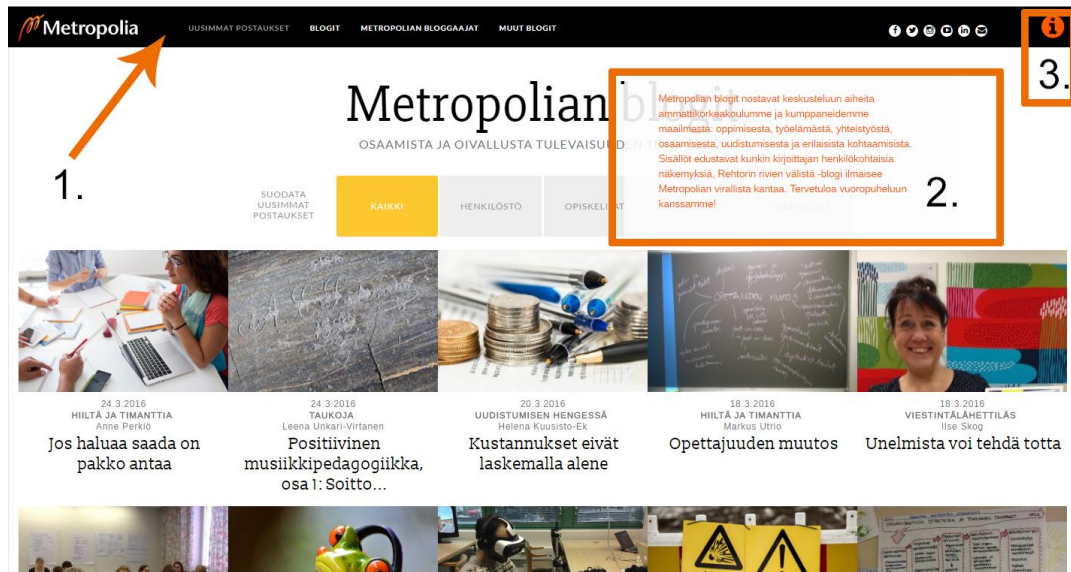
Metropolia

UUSIMMAT POSTAUKSET BLOGIT METROPOLIAN BLOGGAAJAT MUUT BLOGIT

3.

Metropolian blogit

OSAAMISTA JA OIVALLUSTA TULEVAISUUDEN T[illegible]

1.

Metropolian blogit nostavat keskusteluun aiheita ammattikorkeakoulumme ja kumppaneidemme maailmasta: oppimisesta, työelämästä, yhteistyöstä, osaamisesta, uudistumisesta ja erilaisista kohtaamisista. Sisällöt edustavat kunkin kirjoittajan henkilökohtaisia näkemyksiä, Rehtorin rivien välistä -blogi ilmaisee Metropolian virallista kantaa. Tervetuloa vuoropuheluun kanssamme!

2.

SUODATA UUSIMMAT POSTAUKSET

KAIKKI HENKILÖSTÖ OPISKELI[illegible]

24.3.2016
HIILTÄ JA TIMANTTIA
Anne Perkiö
Jos haluaa saada on pakko antaa

24.3.2016
TAUKOJA
Leena Unkari-Virtanen
Positiivinen musiikkipedagogiikka, osa 1: Soitto...

20.3.2016
UUDISTUMISEN HENGESSÄ
Helena Kuusisto-Ek
Kustannukset eivät laskemalla alene

18.3.2016
HIILTÄ JA TIMANTTIA
Markus Utrio
Opettajuuden muutos

18.3.2016
VIESTINTÄLÄHETTILÄS
Ilse Skog
Unelmista voi tehdä totta